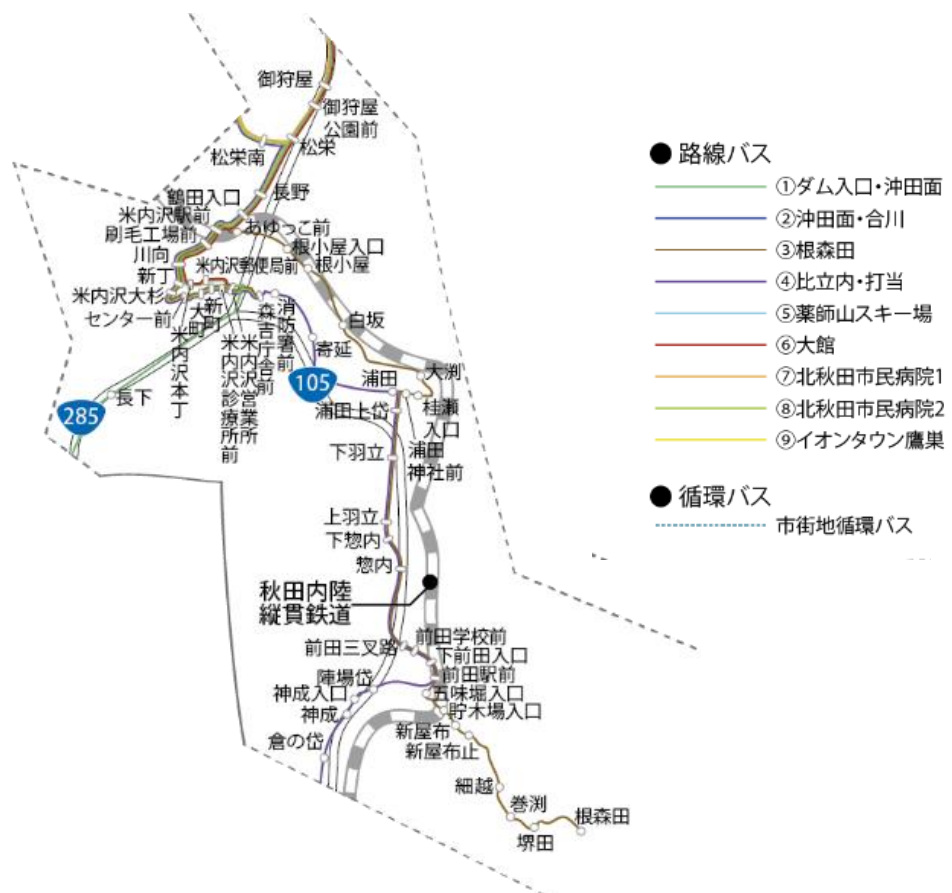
御狩屋
御狩屋
公園前
松栄南
松栄
鶴田入口
長野
米内沢駅前
刷毛工場前
あゆっこ前
根小屋入口
川向
根小屋
新丁
米内沢郵便局前
米内沢大杉
新町
センター前
大町
消防署前
森吉庁舎前
米内沢診療所前
米内沢本丁
米内沢営業所前
寄延
白坂
長下
285
105
浦田
大渕
浦田上岱
桂瀬入口
浦田神社前
下羽立
上羽立
下惣内
惣内
秋田内陸縦貫鉄道
前田学校前
前田三叉路
下前田入口
前田駅前
陣場岱
五味堀入口
神成入口
貯木場入口
神成
新屋布
新屋布止
倉の岱
細越
巻渕
根森田
堺田

● 路線バス
①ダム入口・沖田面
②沖田面・合川
③根森田
④比立内・打当
⑤薬師山スキー場
⑥大館
⑦北秋田市民病院1
⑧北秋田市民病院2
⑨イオンタウン鷹巣
● 循環バス
市街地循環バス